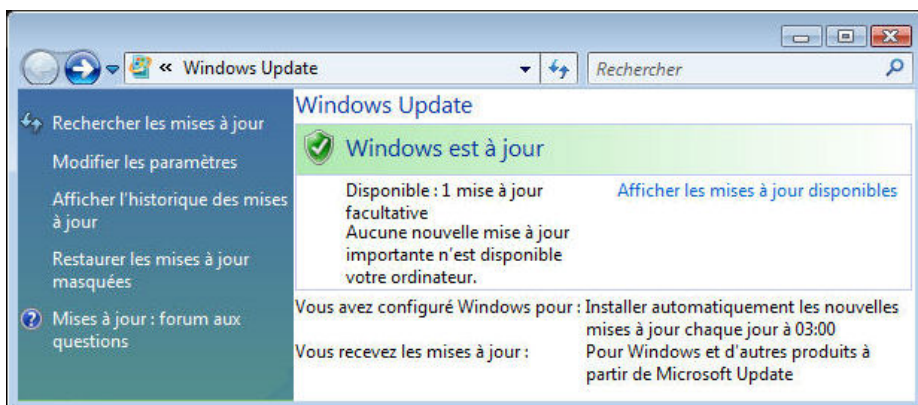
« Windows Update

Rechercher

Rechercher les mises à jour

Modifier les paramètres

Afficher l'historique des mises à jour

Restaurer les mises à jour masquées

Mises à jour : forum aux questions

Windows Update

Windows est à jour

Disponible : 1 mise à jour facultative
Aucune nouvelle mise à jour importante n'est disponible votre ordinateur.

Afficher les mises à jour disponibles

Vous avez configuré Windows pour : Installer automatiquement les nouvelles mises à jour chaque jour à 03:00

Vous recevez les mises à jour : Pour Windows et d'autres produits à partir de Microsoft Update